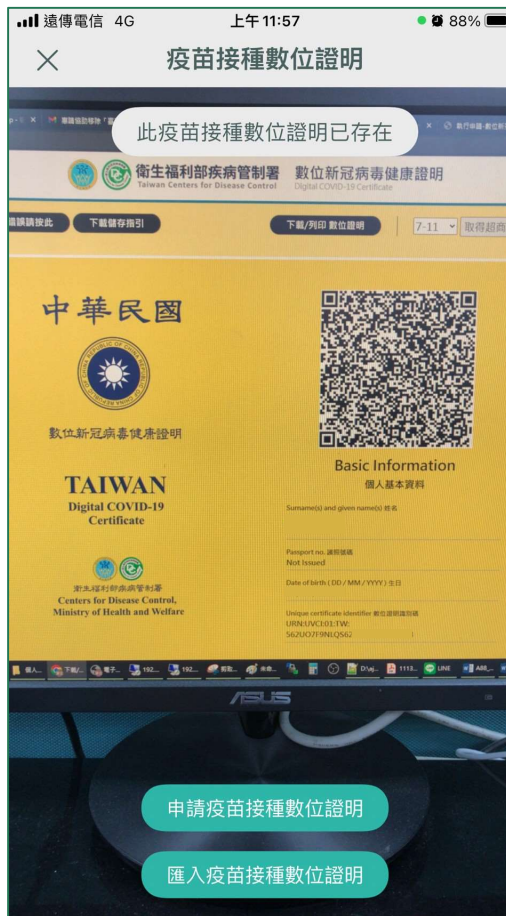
遠傳電信 4G 上午 11:57 88%

疫苗接種數位證明

此疫苗接種數位證明已存在

衛生福利部疾病管制署
Taiwan Centers for Disease Control

數位新冠病毒健康證明
Digital COVID-19 Certificate

下載儲存指引

下載/列印 數位證明

7-11 取得超商

中華民國

數位新冠病毒健康證明

TAIWAN
Digital COVID-19 Certificate

衛生福利部疾病管制署
Centers for Disease Control, Ministry of Health and Welfare

Basic Information
個人基本資料

Surname(s) and given name(s) 姓名

Passport no. 護照號碼
Not Issued

Date of birth ( DD / MM / YYYY ) 生日

Unique certificate identifier 數位證明識別碼
URN:UVCI:01:TW:
S62UO2F9NLQS62

ASUS

申請疫苗接種數位證明

匯入疫苗接種數位證明